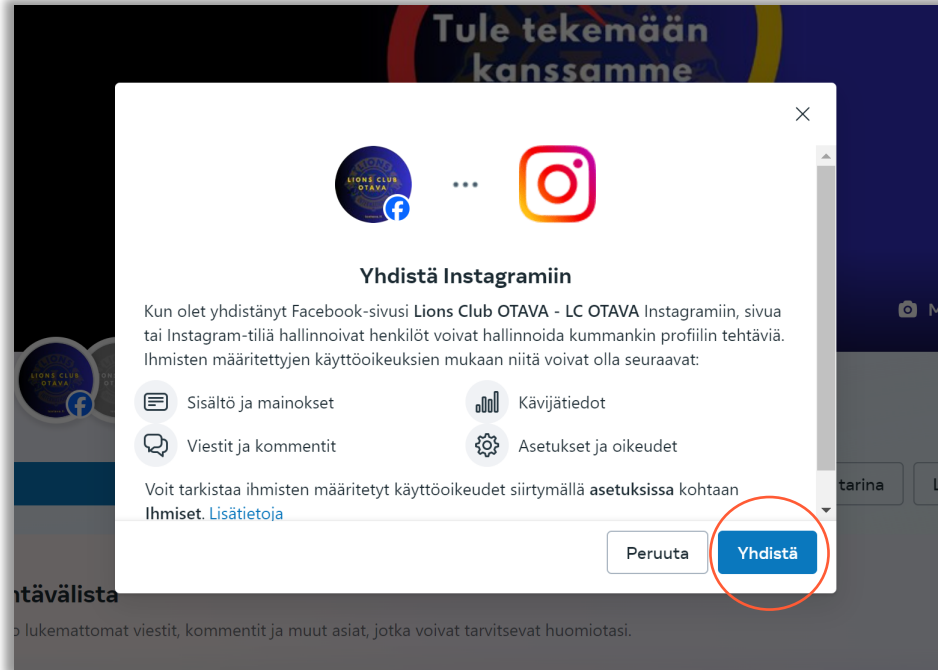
Tule tekemään kanssamme

LIONS CLUB OTAVA

Yhdistä Instagramiin

Kun olet yhdistänyt Facebook-sivusi **Lions Club OTAVA - LC OTAVA** Instagramiin, sivua tai Instagram-tiliä hallinnoivat henkilöt voivat hallinnoida kummankin profiilin tehtäviä. Ihmisten määritettyjen käyttöoikeuksien mukaan niitä voivat olla seuraavat:

Sisältö ja mainokset
Kävijätiedot
Viestit ja kommentit
Asetukset ja oikeudet

Voit tarkistaa ihmisten määritetyt käyttöoikeudet siirtymällä **asetuksissa** kohtaan **Ihmiset**. Lisätietoja

Peruuta
Yhdistä

LIONS CLUB OTAVA

M

tarina

L

ntävälista

o lukemattomat viestit, kommentit ja muut asiat, jotka voivat tarvitsevat huomiotasi.